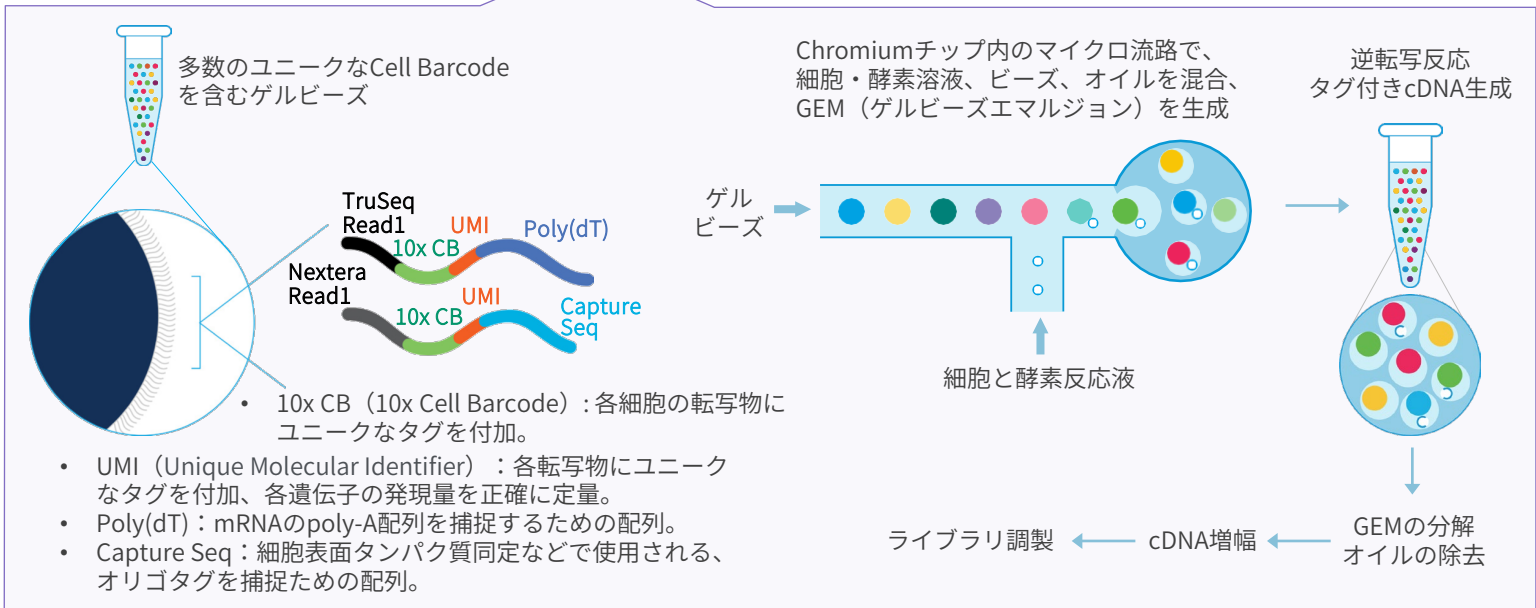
多数のユニークなCell Barcodeを含むゲルビーズ

TruSeq Read1
UMI
10x CB
Poly(dT)
Nextera Read1
UMI
10x CB
Capture Seq

• 10x CB（10x Cell Barcode）: 各細胞の転写物にユニークなタグを付加。

• UMI（Unique Molecular Identifier）：各転写物にユニークなタグを付加、各遺伝子の発現量を正確に定量。
• Poly(dT)：mRNAのpoly-A配列を捕捉するための配列。
• Capture Seq：細胞表面タンパク質同定などで使用される、オリゴタグを捕捉ための配列。

Chromiumチップ内のマイクロ流路で、細胞・酵素溶液、ビーズ、オイルを混合、GEM（ゲルビーズエマルジョン）を生成

ゲルビーズ

細胞と酵素反応液

逆転写反応
タグ付きcDNA生成

GEMの分解
オイルの除去

cDNA増幅

ライブラリ調製